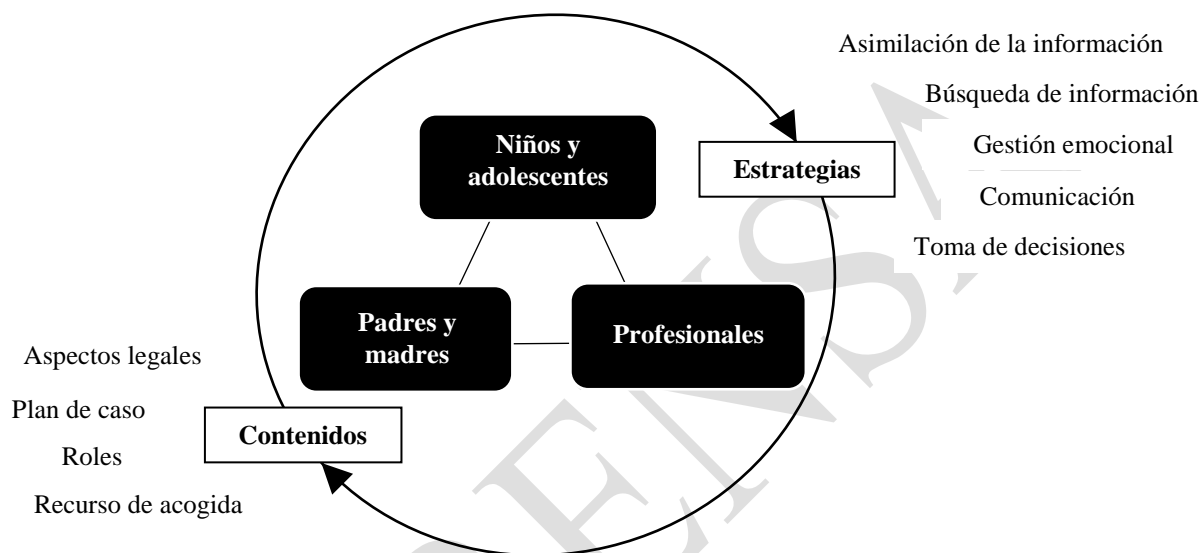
Asimilación de la información

Búsqueda de información

Gestión emocional

Comunicación

Toma de decisiones

Estrategias

Niños y adolescentes

Padres y madres

Profesionales

Aspectos legales

Plan de caso

Contenidos

Roles

Recurso de acogida